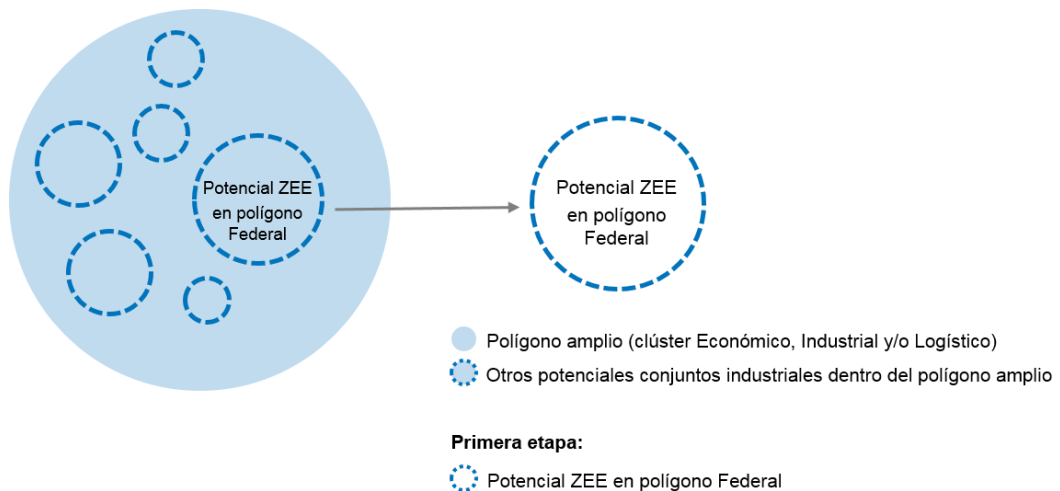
Potencial ZEE en polígono Federal

Potencial ZEE en polígono Federal

Polígono amplio (clúster Económico, Industrial y/o Logístico)

Otros potenciales conjuntos industriales dentro del polígono amplio

**Primera etapa:**

Potencial ZEE en polígono Federal